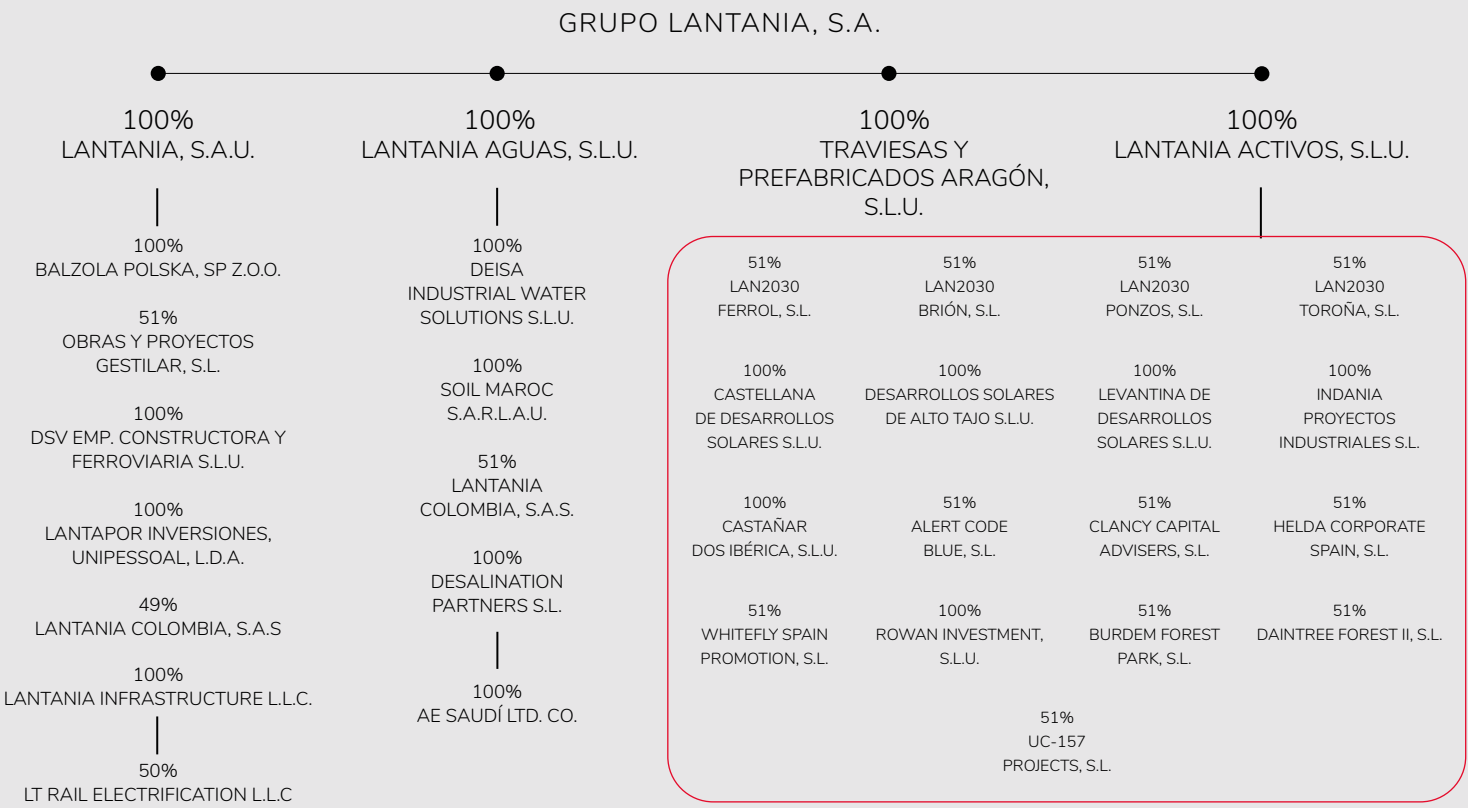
GRUPO LANTANIA, S.A.

100%
LANTANIA, S.A.U.

100%
LANTANIA AGUAS, S.L.U.

100%
TRAVIESAS Y PREFABRICADOS ARAGÓN, S.L.U.

100%
LANTANIA ACTIVOS, S.L.U.

100%
BALZOLA POLSKA, SP Z.O.O.

51%
OBRAS Y PROYECTOS GESTILAR, S.L.

100%
DSV EMP. CONSTRUCTORA Y FERROVIARIA S.L.U.

100%
LANTAPOR INVERSIONES, UNIPESSOAL, L.D.A.

49%
LANTANIA COLOMBIA, S.A.S

100%
LANTANIA INFRASTRUCTURE L.L.C.

50%
LT RAIL ELECTRIFICATION L.L.C

100%
DEISA INDUSTRIAL WATER SOLUTIONS S.L.U.

100%
SOIL MAROC S.A.R.L.A.U.

51%
LANTANIA COLOMBIA, S.A.S.

100%
DESALINATION PARTNERS S.L.

100%
AE SAUDÍ LTD. CO.

51%
LAN2030 FERROL, S.L.

51%
LAN2030 BRIÓN, S.L.

51%
LAN2030 PONZOS, S.L.

51%
LAN2030 TOROÑA, S.L.

100%
CASTELLANA DE DESARROLLOS SOLARES S.L.U.

100%
DESARROLLOS SOLARES DE ALTO TAJO S.L.U.

100%
LEVANTINA DE DESARROLLOS SOLARES S.L.U.

100%
INDANIA PROYECTOS INDUSTRIALES S.L.

100%
CASTAÑAR DOS IBÉRICA, S.L.U.

51%
ALERT CODE BLUE, S.L.

51%
CLANCY CAPITAL ADVISERS, S.L.

51%
HELDA CORPORATE SPAIN, S.L.

51%
WHITEFLY SPAIN PROMOTION, S.L.

100%
ROWAN INVESTMENT, S.L.U.

51%
BURDEM FOREST PARK, S.L.

51%
DAINTREE FOREST II, S.L.

51%
UC-157 PROJECTS, S.L.